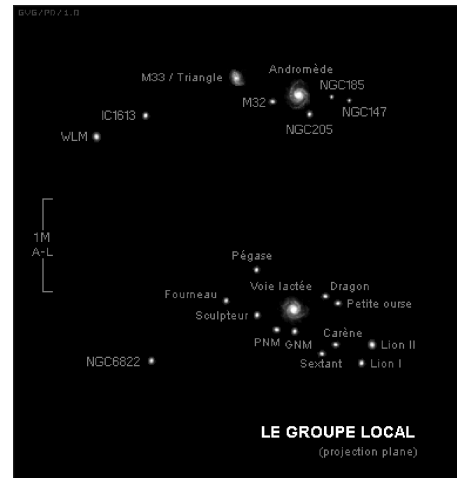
GVG/PO/1.0

M33 / Triangle
Andromède
M32
NGC185
NGC147
NGC205
IC1613
WLM

1M
A-L

Pégase
Voie lactée
Dragon
Fourneau
Petite ourse
Soulpteur
Carène
PNM
GNM
Lion II
NGC6822
Sextant
Lion I

LE GROUPE LOCAL
(projection plane)